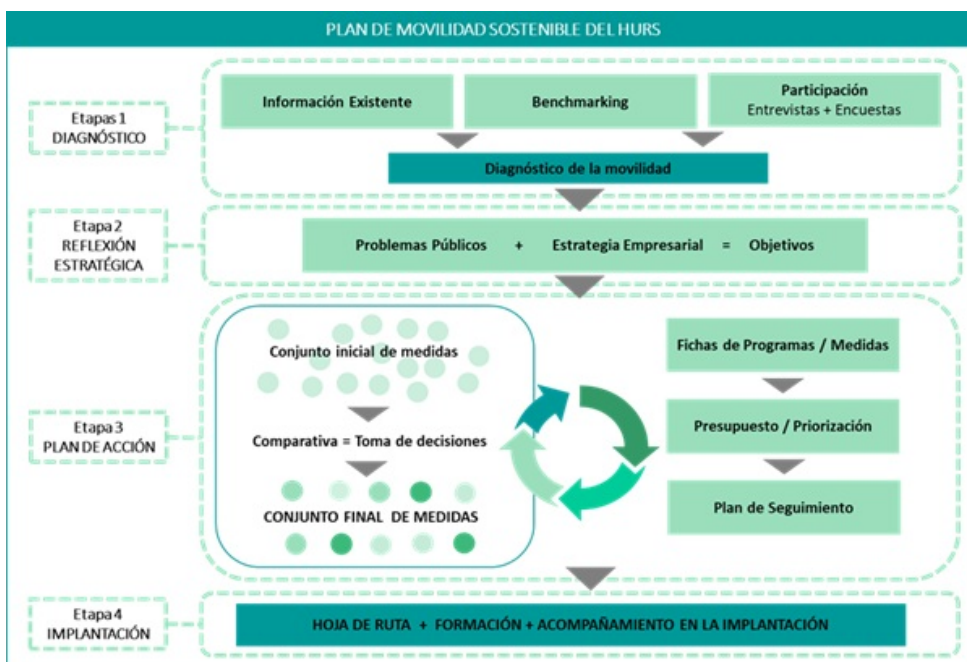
PLAN DE MOVILIDAD SOSTENIBLE DEL HURS

Etapas 1
DIAGNÓSTICO

Información Existente

Benchmarking

Participación
Entrevistas + Encuestas

Diagnóstico de la movilidad

Etapa 2
REFLEXIÓN ESTRATÉGICA

Problemas Públicos + Estrategia Empresarial = Objetivos

Etapa 3
PLAN DE ACCIÓN

Conjunto inicial de medidas

Comparativa = Toma de decisiones

CONJUNTO FINAL DE MEDIDAS

Fichas de Programas / Medidas

Presupuesto / Priorización

Plan de Seguimiento

Etapa 4
IMPLANTACIÓN

HOJA DE RUTA + FORMACIÓN + ACOMPAÑAMIENTO EN LA IMPLANTACIÓN